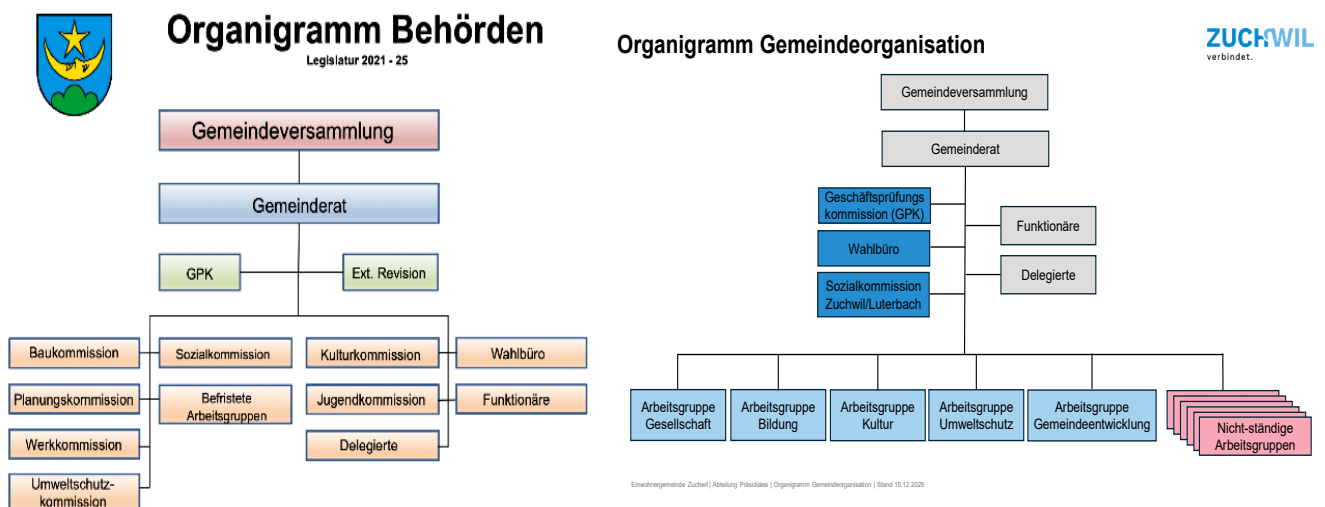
Organigramm Behörden
Legislatur 2021 - 25

Gemeindeversammlung

Gemeinderat

GPK

Ext. Revision

Baukommission

Planungskommission

Werkkommission

Umweltschutzkommission

Sozialkommission

Befristete Arbeitsgruppen

Kulturkommission

Jugendkommission

Delegierte

Wahlbüro

Funktionäre

Organigramm Gemeindeorganisation

ZUCHWIL
verbindet.

Gemeindeversammlung

Gemeinderat

Geschäftsprüfungs kommission (GPK)

Wahlbüro

Sozialkommission Zuchwil/Luterbach

Funktionäre

Delegierte

Arbeitsgruppe Gesellschaft

Arbeitsgruppe Bildung

Arbeitsgruppe Kultur

Arbeitsgruppe Umweltschutz

Arbeitsgruppe Gemeindeentwicklung

Nicht-ständige Arbeitsgruppen

Einwohnergemeinde Zuchwil | Abteilung Präsidiales | Organigramm Gemeindeorganisation | Stand 15.12.2025